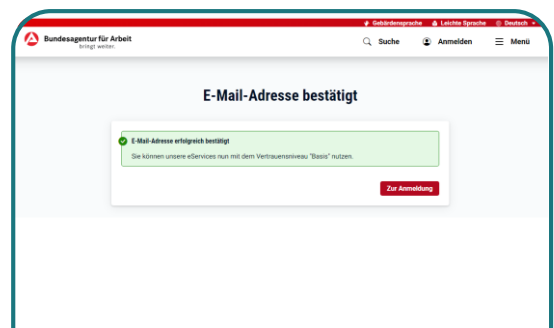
Gebärdensprache Leichte Sprache Deutsch

Bundesagentur für Arbeit
bringt weiter.

Suche Anmelden Menü

E-Mail-Adresse bestätigt

E-Mail-Adresse erfolgreich bestätigt

Sie können unsere eServices nun mit dem Vertrauensniveau "Basis" nutzen.

Zur Anmeldung